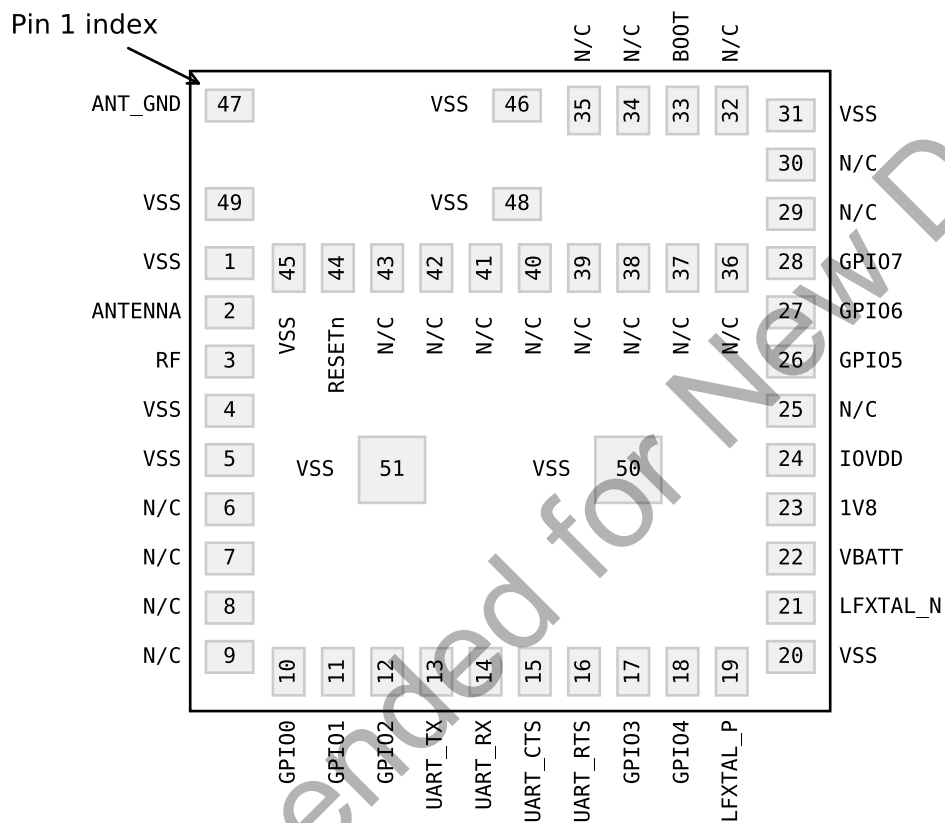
Pin 1 index

N/C N/C BOOT N/C

ANT_GND 47
VSS 46
35 34 33 32
31 VSS
30 N/C
VSS 49
VSS 48
29 N/C
VSS 1
45 44 43 42 41 40 39 38 37 36
28 GPIO7
ANTENNA 2
27 GPIO6
VSS RESETn N/C N/C N/C N/C N/C N/C N/C N/C
RF 3
26 GPIO5
VSS 4
25 N/C
VSS 5
VSS 51
VSS 50
24 IOVDD
N/C 6
23 1V8
N/C 7
22 VBATT
N/C 8
21 LFXTAL_N
N/C 9
20 VSS
10 11 12 13 14 15 16 17 18 19

GPIO0 GPIO1 GPIO2 UART_TX UART_RX UART_CTS UART_RTS GPIO3 GPIO4 LFXTAL_P

ended for New D